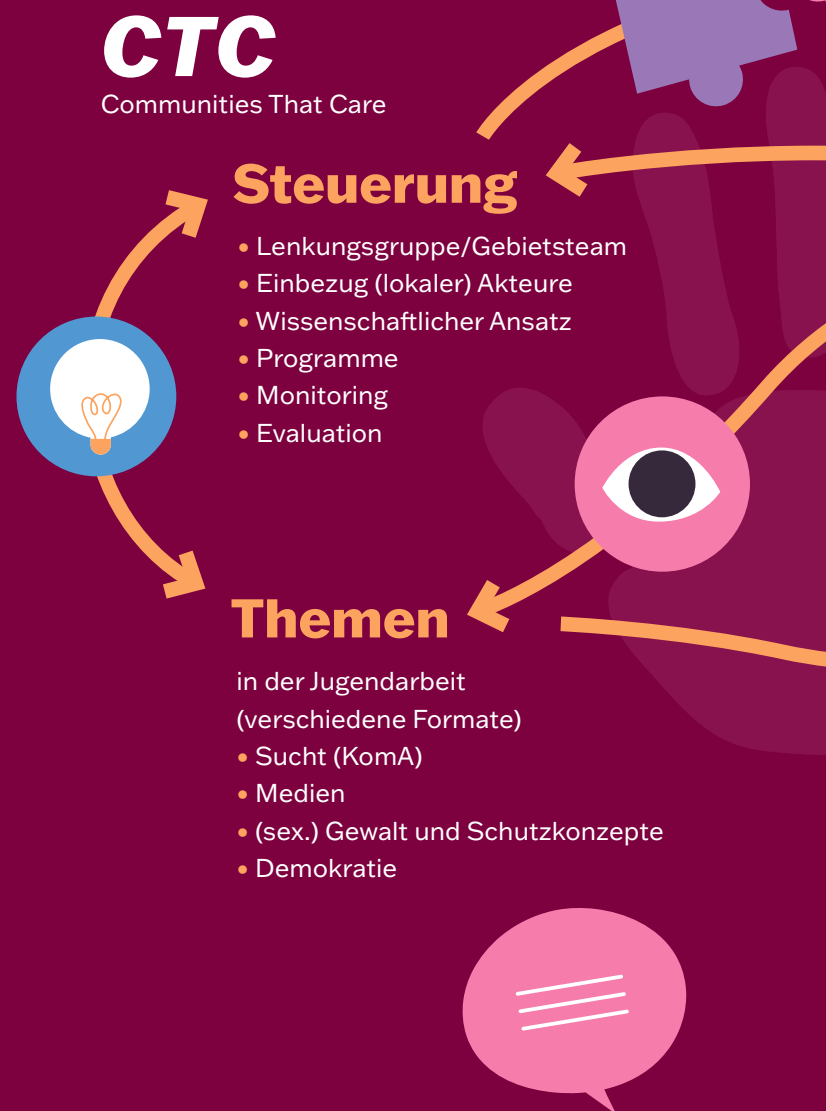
CTC
Communities That Care

Steuerung

• Lenkungsgruppe/Gebietsteam
• Einbezug (lokaler) Akteure
• Wissenschaftlicher Ansatz
• Programme
• Monitoring
• Evaluation

Themen

in der Jugendarbeit
(verschiedene Formate)
• Sucht (KomA)
• Medien
• (sex.) Gewalt und Schutzkonzepte
• Demokratie